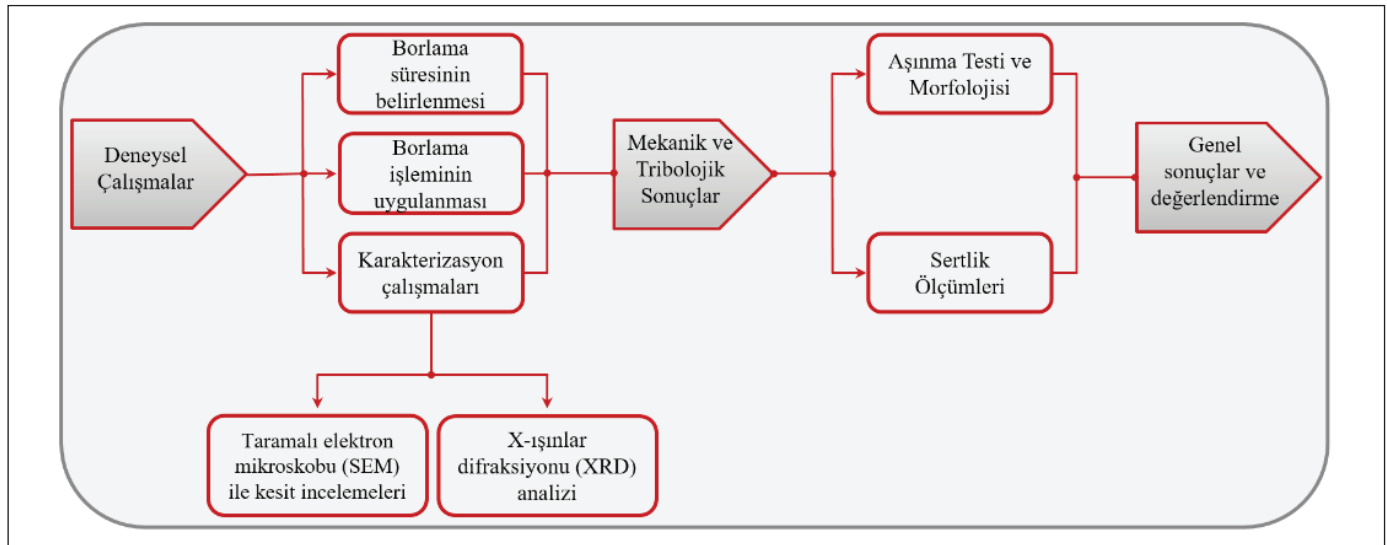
Deneysel Çalışmalar

Borlama süresinin belirlenmesi

Borlama işleminin uygulanması

Karakterizasyon çalışmaları

Taramalı elektron mikroskobu (SEM) ile kesit incelemeleri

X-ışınlar difraksiyonu (XRD) analizi

Mekanik ve Tribolojik Sonuçlar

Aşınma Testi ve Morfolojisi

Sertlik Ölçümleri

Genel sonuçlar ve değerlendirme